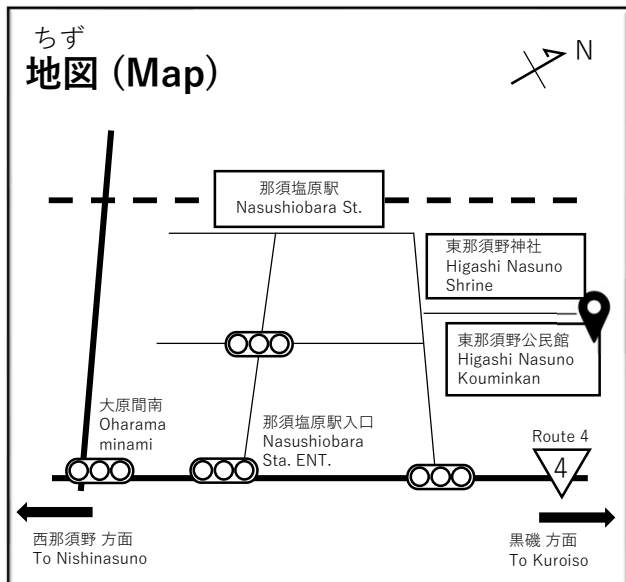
ちず
地図 (Map)

N

那須塩原駅
Nasushiobara St.

東那須野神社
Higashi Nasuno Shrine

東那須野公民館
Higashi Nasuno Kouminkan

大原間南
Oharama minami

那須塩原駅入口
Nasushiobara Sta. ENT.

Route 4
4

西那須野 方面
To Nishinasuno

黒磯 方面
To Kuroiso